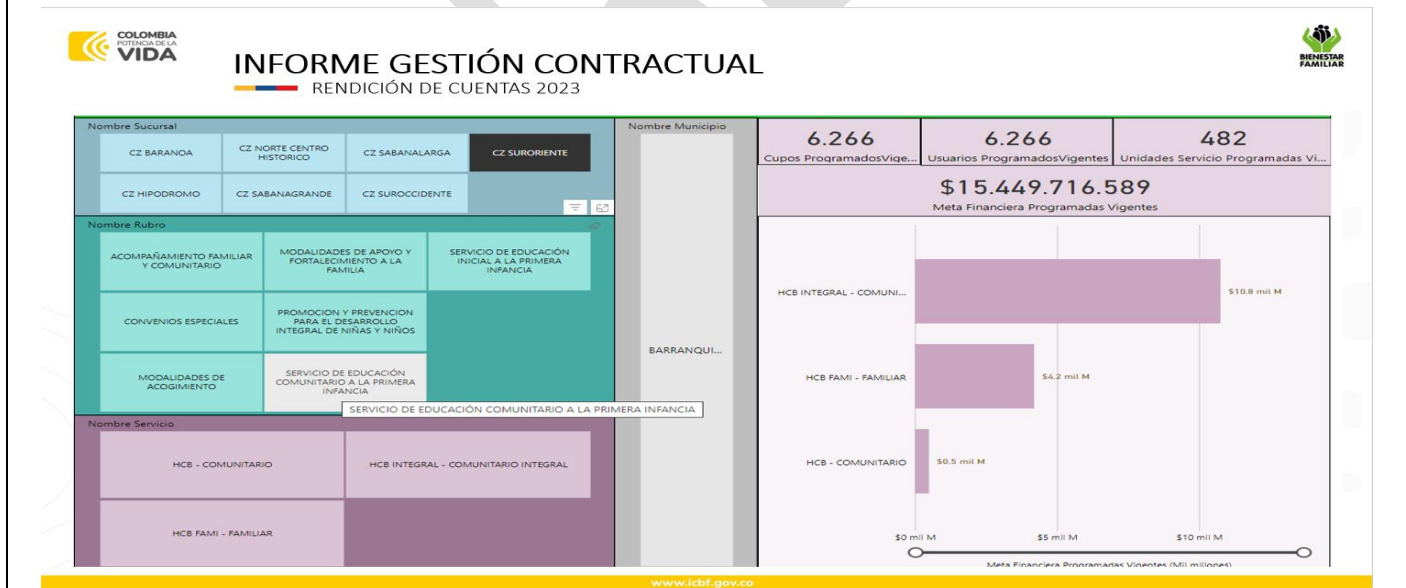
COLOMBIA POTENCIA DE LA VIDA

INFORME GESTIÓN CONTRACTUAL
RENDICIÓN DE CUENTAS 2023

BIENESTAR FAMILIAR

Nombre Sucursal

CZ BARANOA
CZ NORTE CENTRO HISTORICO
CZ SABANALARGA
CZ SURORIENTE
CZ HIPODROMO
CZ SABANAGRANDE
CZ SUROCCIDENTE

Nombre Rubro

ACOMPAÑAMIENTO FAMILIAR Y COMUNITARIO
MODALIDADES DE APOYO Y FORTALECIMIENTO A LA FAMILIA
SERVICIO DE EDUCACIÓN INICIAL A LA PRIMERA INFANCIA
CONVENIOS ESPECIALES
PROMOCION Y PREVENCION PARA EL DESARROLLO INTEGRAL DE NIÑAS Y NIÑOS
MODALIDADES DE ACOGIMIENTO
SERVICIO DE EDUCACIÓN COMUNITARIO A LA PRIMERA INFANCIA
SERVICIO DE EDUCACIÓN COMUNITARIO A LA PRIMERA INFANCIA

Nombre Servicio

HCB - COMUNITARIO
HCB INTEGRAL - COMUNITARIO INTEGRAL
HCB FAMI - FAMILIAR

Nombre Municipio

BARRANQUI...

6.266
Cupos ProgramadosVige...
6.266
Usuarios ProgramadosVigentes
482
Unidades Servicio Programadas Vi...

$15.449.716.589
Meta Financiera Programadas Vigentes

HCB INTEGRAL - COMUNI...
$10.8 mil M
HCB FAMI - FAMILIAR
$4.2 mil M
HCB - COMUNITARIO
$0.5 mil M

$0 mil M
$5 mil M
$10 mil M

Meta Financiera Programadas Vigentes (Mil millones)

www.icbf.gov.co